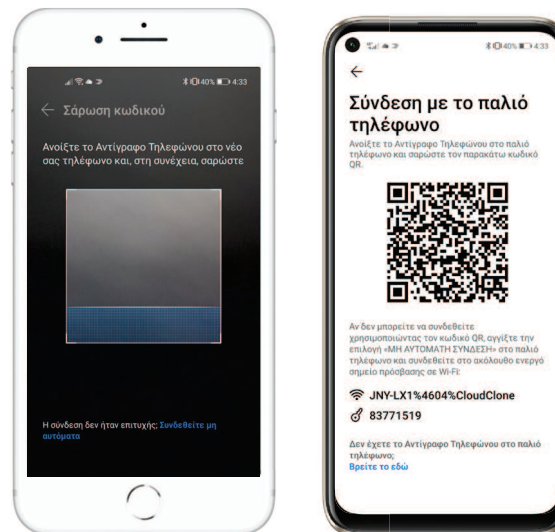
40% 4:33

← Σάρωση κωδικού

Ανοίξτε το Αντίγραφο Τηλεφώνου στο νέο σας τηλέφωνο και, στη συνέχεια, σαρώστε

Η σύνδεση δεν ήταν επιτυχής; Συνδεθείτε μη αυτόματα

40% 4:33

←

Σύνδεση με το παλιό τηλέφωνο

Ανοίξτε το Αντίγραφο Τηλεφώνου στο παλιό τηλέφωνο και σαρώστε τον παρακάτω κωδικό QR.

Αν δεν μπορείτε να συνδεθείτε χρησιμοποιώντας τον κωδικό QR, αγγίξτε την επιλογή «ΜΗ ΑΥΤΟΜΑΤΗ ΣΥΝΔΕΣΗ» στο παλιό τηλέφωνο και συνδεθείτε στο ακόλουθο ενεργό σημείο πρόσβασης σε Wi-Fi:

JNY-LX1%4604%CloudClone

83771519

Δεν έχετε το Αντίγραφο Τηλεφώνου στο παλιό τηλέφωνο;
Βρείτε το εδώ